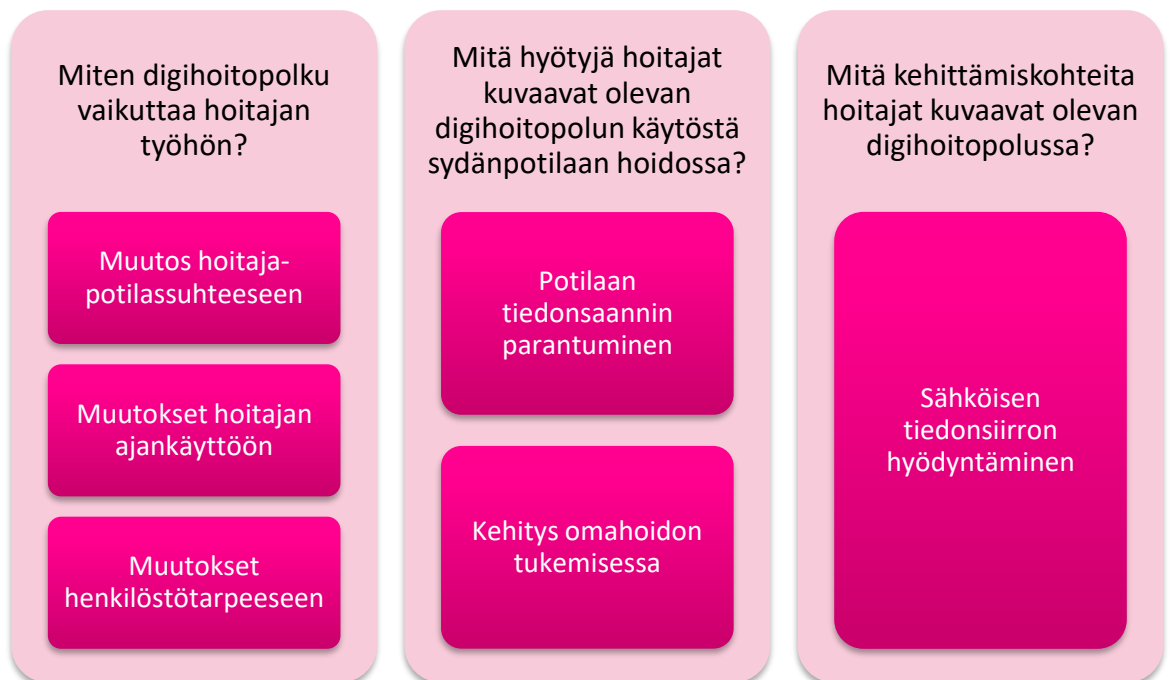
Miten digihoitopolku vaikuttaa hoitajan työhön?

Muutos hoitaja-potilassuhteeseen

Muutokset hoitajan ajankäyttöön

Muutokset henkilöstötarpeeseen

Mitä hyötyjä hoitajat kuvaavat olevan digihoitopolun käytöstä sydänpotilaan hoidossa?

Potilaan tiedonsaannin parantuminen

Kehitys omahoidon tukemisessa

Mitä kehittämiskohteita hoitajat kuvaavat olevan digihoitopolussa?

Sähköisen tiedonsiirron hyödyntäminen